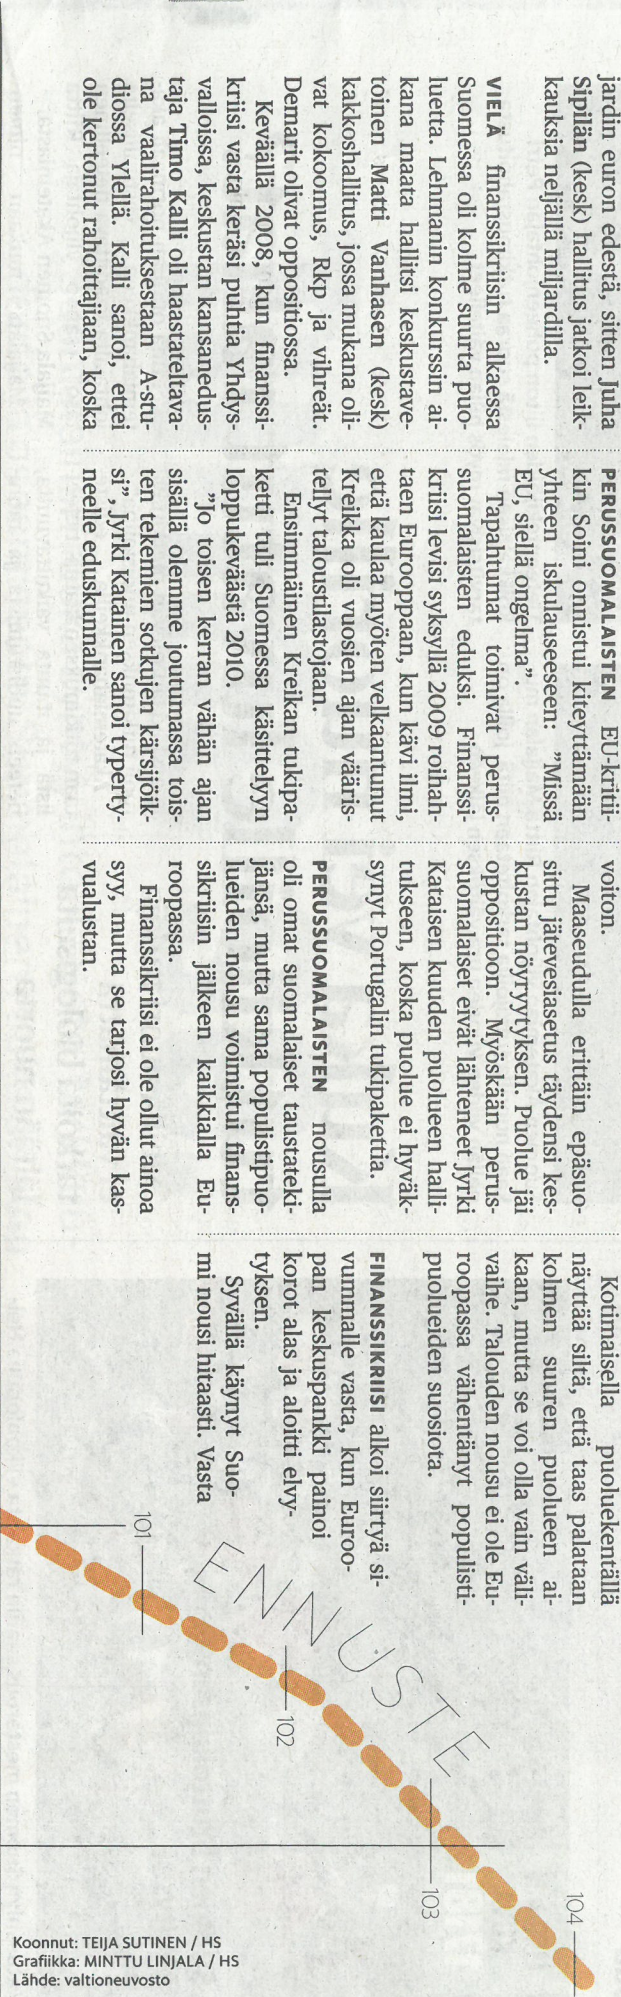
jardin euron edestä, sitten Juha Sipilän (kesk) hallitus jatkoi leikkauksia neljällä miljardilla.

VIELÄ finanssikriisin alkaessa Suomessa oli kolme suurta puoluetta. Lehmanin konkurssin aikana maata hallitsi keskustavetoinen Matti Vanhasen (kesk) kakkoshallitus, jossa mukana olivat kokoomus, Rkp ja vihreät. Demarit olivat oppositiossa.

Keväällä 2008, kun finanssikriisi vasta keräsi puhtia Yhdysvalloissa, keskustan kansanedustaja Timo Kalli oli haastateltavana vaalirahoituksestaan A-studiossa Ylellä. Kalli sanoi, ettei ole kertonut rahoittajiaan, koska

PERUSSUOMALAISTEN EU-kritiikin Soini onnistui kiteyttämään yhteen iskulauseeseen: "Missä EU, siellä ongelma".

Tapahtumat toimivat perussuomalaisten eduksi. Finanssikriisi levisi syksyllä 2009 roihahtaen Eurooppaan, kun kävi ilmi, että kaulaa myöten velkaantunut Kreikka oli vuosien ajan vääristellyt taloustilastojaan.

Ensimmäinen Kreikan tukipaketti tuli Suomessa käsittelyyn loppukeväästä 2010.

"Jo toisen kerran vähän ajan sisällä olemme joutumassa toisten tekemien sotkujen kärsijöiksi", Jyrki Katainen sanoi typertyneelle eduskunnalle.

voiton.

Maaseudulla erittäin epäsuosittu jätevesiasetus täydensi keskustan nöyryytyksen. Puolue jäi oppositioon. Myöskään perussuomalaiset eivät lähteneet Jyrki Kataisen kuuden puolueen hallitukseen, koska puolue ei hyväksynyt Portugalin tukipakettia.

PERUSSUOMALAISTEN nousulla oli omat suomalaiset taustatekijänsä, mutta sama populistipuolueiden nousu voimistui finanssikriisin jälkeen kaikkialla Euroopassa.

Finanssikriisi ei ole ollut ainoa syy, mutta se tarjosi hyvän kasvualustan.

Kotimaisella puoluekentällä näyttää siltä, että taas palataan kolmen suuren puolueen aikaan, mutta se voi olla vain välivaihe. Talouden nousu ei ole Euroopassa vähentänyt populistipuolueiden suosiota.

FINANSSIKRIISI alkoi siirtyä sivummalle vasta, kun Euroopan keskuspankki painoi korot alas ja aloitti elvytyksen.

Syvällä käynyt Suomi nousi hitaasti. Vasta

104
103
102
101
ENNUSTE

Koonnut: TEIJA SUTINEN / HS
Grafiikka: MINTTU LINJALA / HS
Lähde: valtioneuvosto